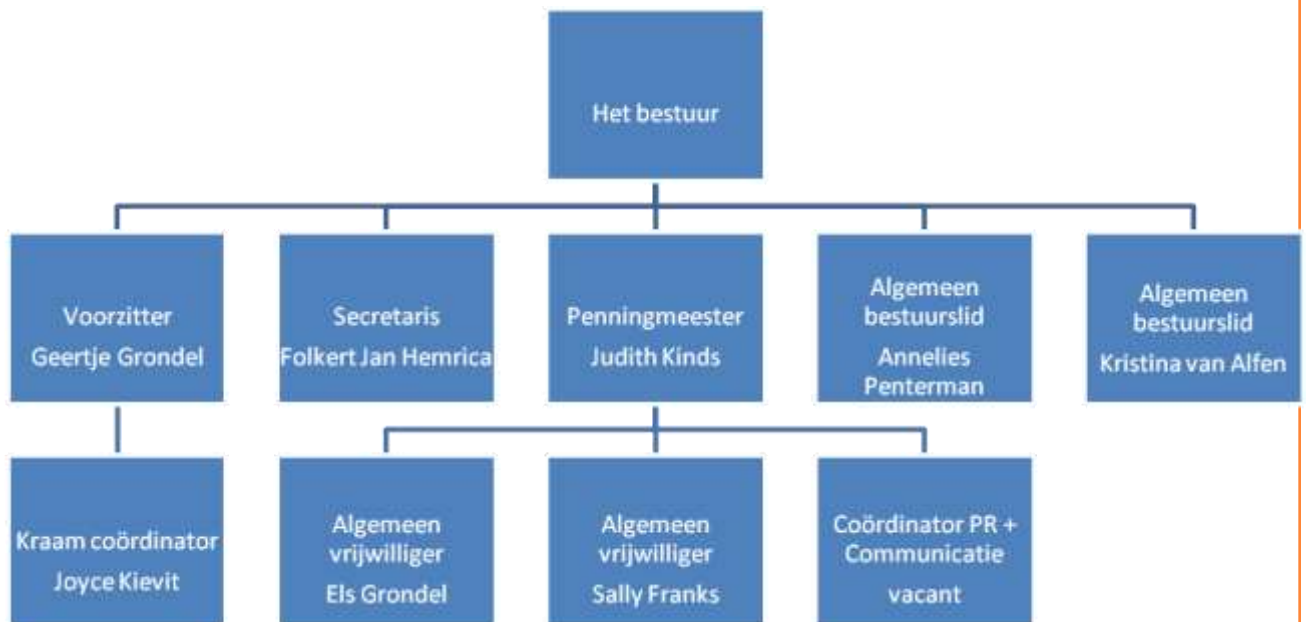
Het bestuur

Voorzitter
Geertje Grondel

Secretaris
Folkert Jan Hemrica

Penningmeester
Judith Kinds

Algemeen bestuurslid
Annelies Penterman

Algemeen bestuurslid
Kristina van Alfen

Kraam coördinator
Joyce Kievit

Algemeen vrijwilliger
Els Grondel

Algemeen vrijwilliger
Sally Franks

Coördinator PR + Communicatie
vacant